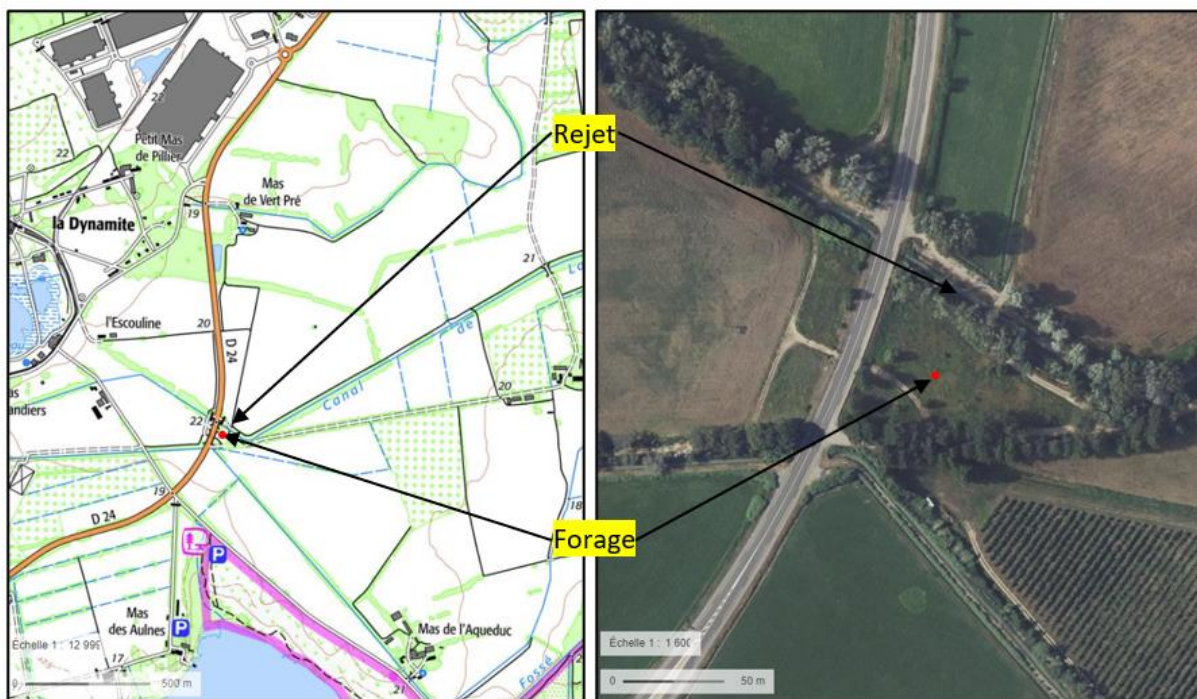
Rejet

22

Petit Mas de Pillier

22

Mas de Vert Pré

19

la Dynamite

21

l'Escouline

20

D 24

Canal de

20

22

19

D 24

18

Forage

P

P

Mas des Aulnes

Mas de l'Aqueduc

Échelle 1 : 12 99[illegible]

0 500 m

17

21

Fossé

Échelle 1 : 1 600

0 50 m